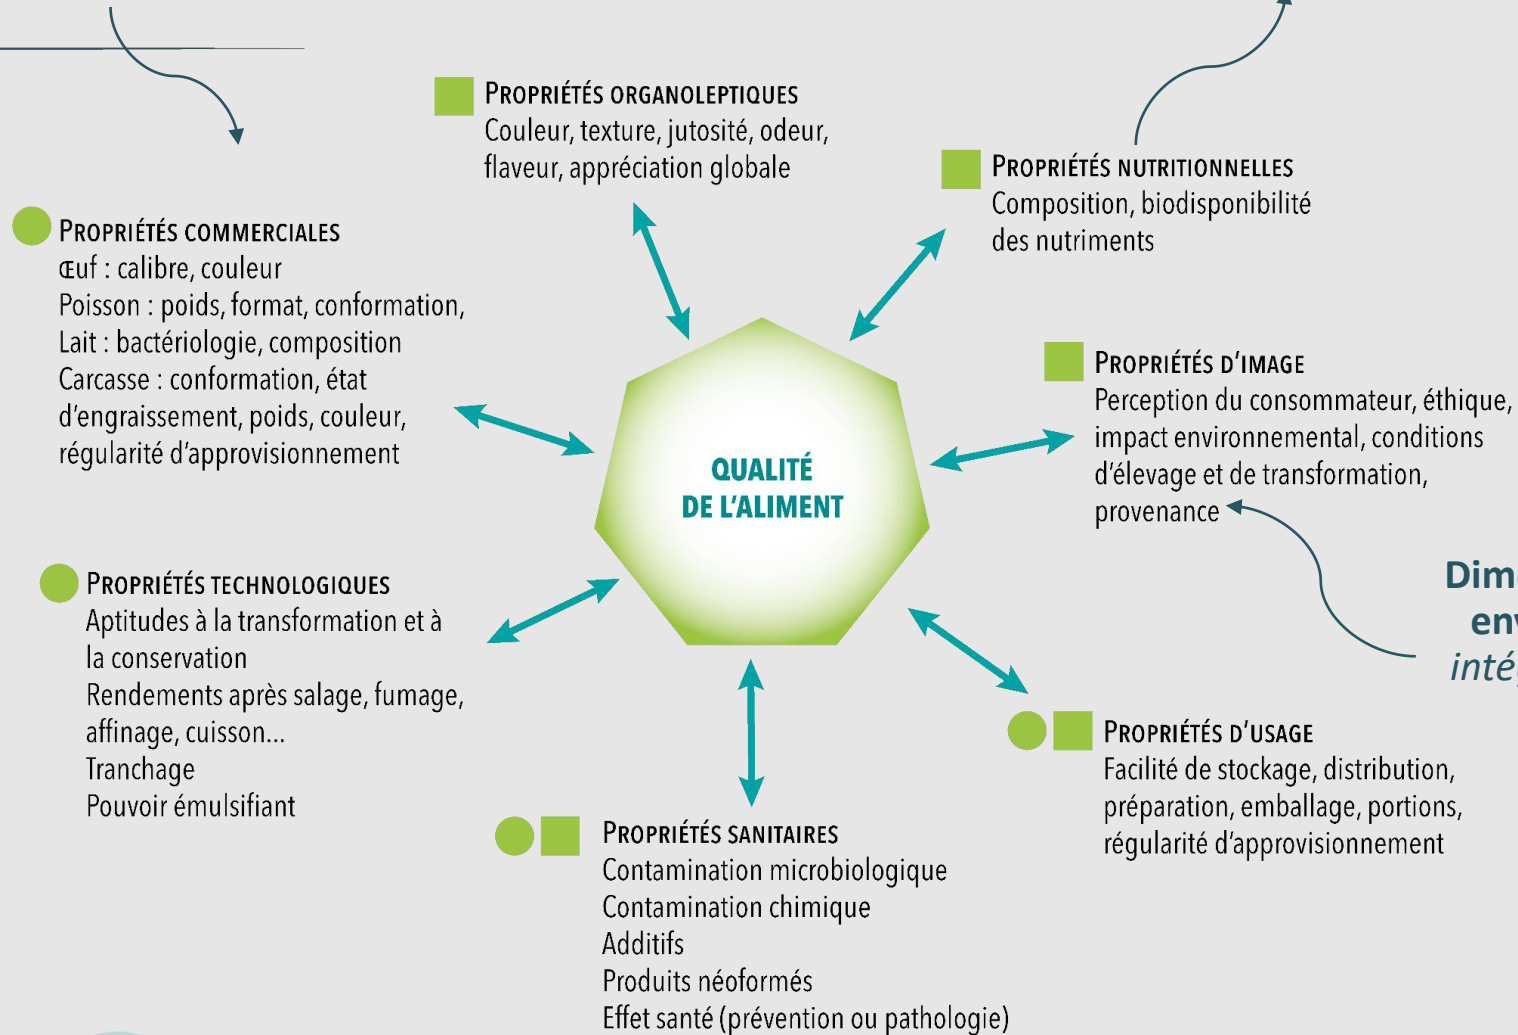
PROPRIÉTÉS ORGANOLEPTIQUES
Couleur, texture, jutosité, odeur, flaveur, appréciation globale

PROPRIÉTÉS NUTRITIONNELLES
Composition, biodisponibilité des nutriments

PROPRIÉTÉS COMMERCIALES
Œuf : calibre, couleur
Poisson : poids, format, conformation,
Lait : bactériologie, composition
Carcasse : conformation, état d'engraissement, poids, couleur, régularité d'approvisionnement

PROPRIÉTÉS D'IMAGE
Perception du consommateur, éthique, impact environnemental, conditions d'élevage et de transformation, provenance

QUALITÉ DE L'ALIMENT

PROPRIÉTÉS TECHNOLOGIQUES
Aptitudes à la transformation et à la conservation
Rendements après salage, fumage, affinage, cuisson...
Tranchage
Pouvoir émulsifiant

Dim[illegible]
env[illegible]
inté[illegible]

PROPRIÉTÉS D'USAGE
Facilité de stockage, distribution, préparation, emballage, portions, régularité d'approvisionnement

PROPRIÉTÉS SANITAIRES
Contamination microbiologique
Contamination chimique
Additifs
Produits néoformés
Effet santé (prévention ou pathologie)